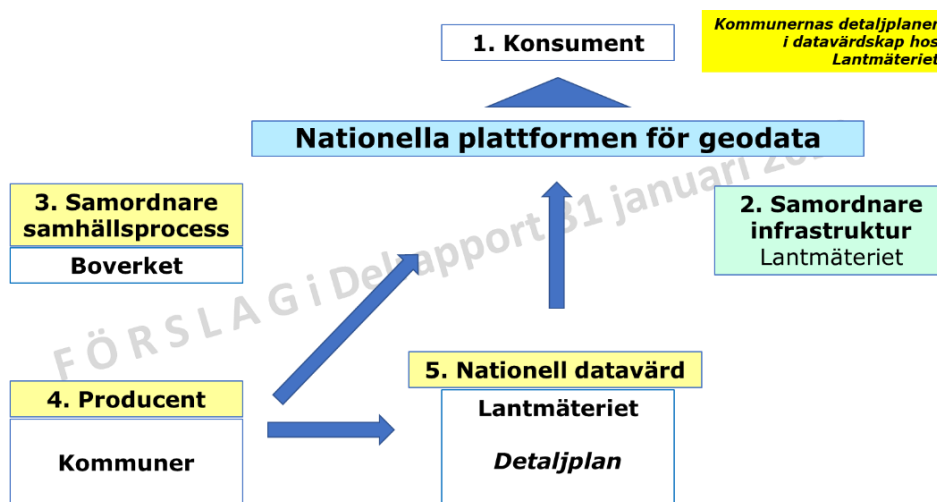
Kommunernas detaljplaner i datavärdskap hos Lantmäteriet

1. Konsument

Nationella plattformen för geodata

FÖRSLAG i Delrapport 31 januari 20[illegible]

3. Samordnare samhällsprocess

Boverket

2. Samordnare infrastruktur

Lantmäteriet

4. Producent

Kommuner

5. Nationell datavärd

Lantmäteriet

Detaljplan